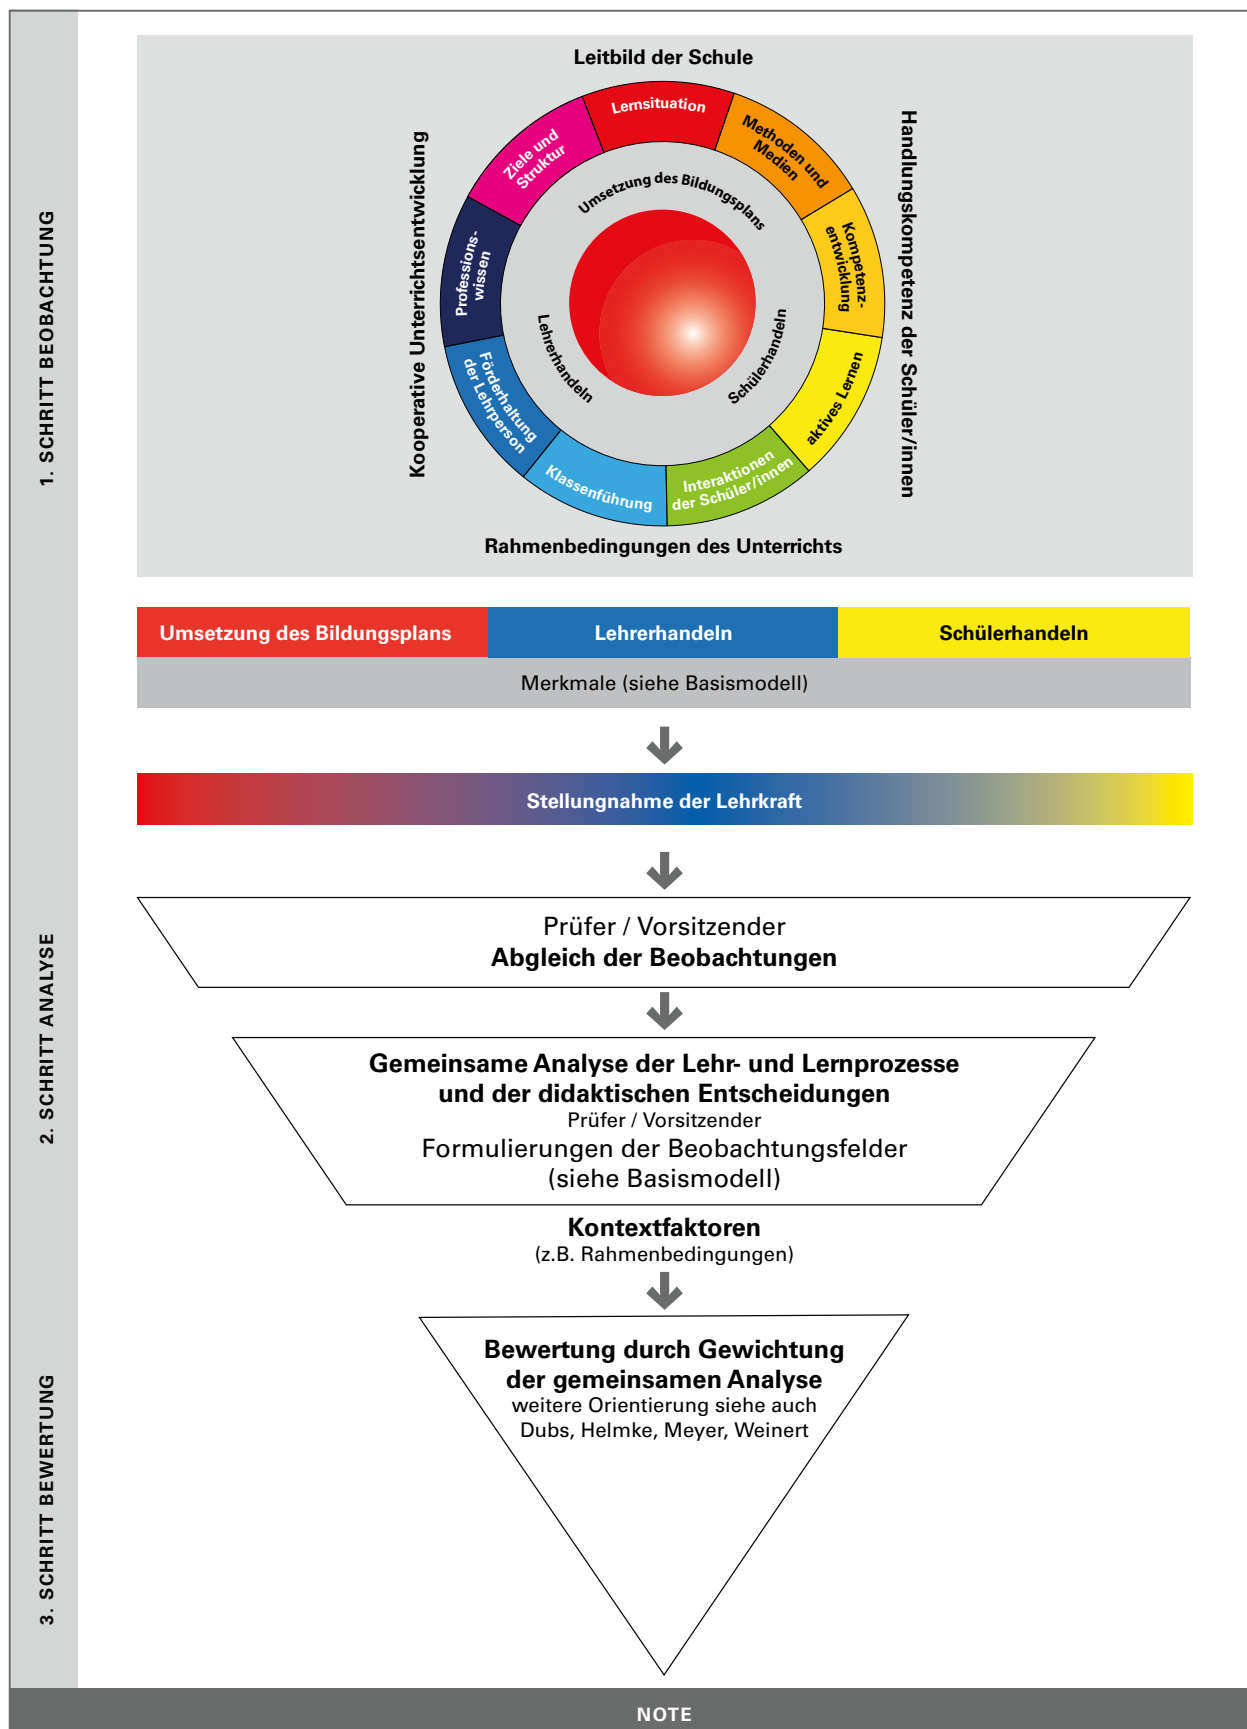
1. SCHRITT BEOBACHTUNG

Leitbild der Schule

Kooperative Unterrichtsentwicklung

Handlungskompetenz der Schüler/innen

Lernsituation

Methoden und Medien

Kompetenzentwicklung

aktives Lernen

Interaktionen der Schüler/innen

Klassenführung

Förderhaltung der Lehrperson

Professionswissen

Ziele und Struktur

Umsetzung des Bildungsplans

Lehrerhandeln

Schülerhandeln

Rahmenbedingungen des Unterrichts

| Umsetzung des Bildungsplans | Lehrerhandeln | Schülerhandeln |
|---|---|---|
| Merkmale (siehe Basismodell) | | |

Stellungnahme der Lehrkraft

2. SCHRITT ANALYSE

Prüfer / Vorsitzender
Abgleich der Beobachtungen

Gemeinsame Analyse der Lehr- und Lernprozesse und der didaktischen Entscheidungen
Prüfer / Vorsitzender
Formulierungen der Beobachtungsfelder (siehe Basismodell)

Kontextfaktoren
(z.B. Rahmenbedingungen)

3. SCHRITT BEWERTUNG

Bewertung durch Gewichtung der gemeinsamen Analyse
weitere Orientierung siehe auch Dubs, Helmke, Meyer, Weinert

NOTE